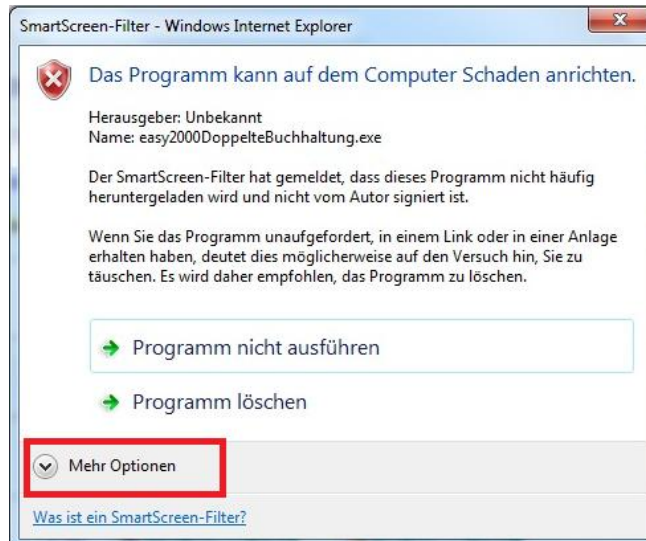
SmartScreen-Filter - Windows Internet Explorer

Das Programm kann auf dem Computer Schaden anrichten.

Herausgeber: Unbekannt
Name: easy2000DoppelteBuchhaltung.exe

Der SmartScreen-Filter hat gemeldet, dass dieses Programm nicht häufig heruntergeladen wird und nicht vom Autor signiert ist.

Wenn Sie das Programm unaufgefordert, in einem Link oder in einer Anlage erhalten haben, deutet dies möglicherweise auf den Versuch hin, Sie zu täuschen. Es wird daher empfohlen, das Programm zu löschen.

Programm nicht ausführen

Programm löschen

Mehr Optionen

Was ist ein SmartScreen-Filter?